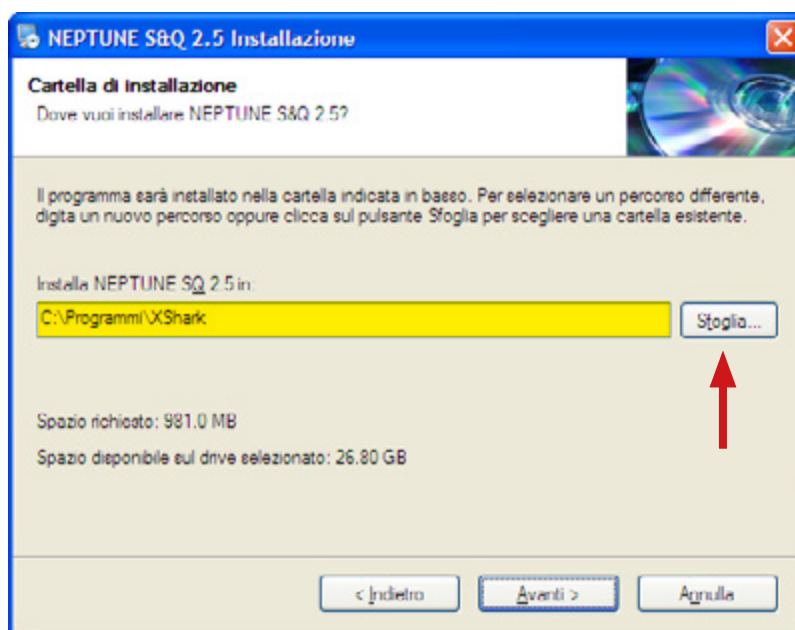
NEPTUNE S&Q 2.5 Installazione

Cartella di installazione

Dove vuoi installare NEPTUNE S&Q 2.5?

Il programma sarà installato nella cartella indicata in basso. Per selezionare un percorso differente, digita un nuovo percorso oppure clicca sul pulsante Sfoglia per scegliere una cartella esistente.

Installa NEPTUNE SQ 2.5 in:

C:\Programmi\XShark

Sfoglia...

Spazio richiesto: 981.0 MB

Spazio disponibile sul drive selezionato: 26.80 GB

< Indietro

Avanti >

Annulla